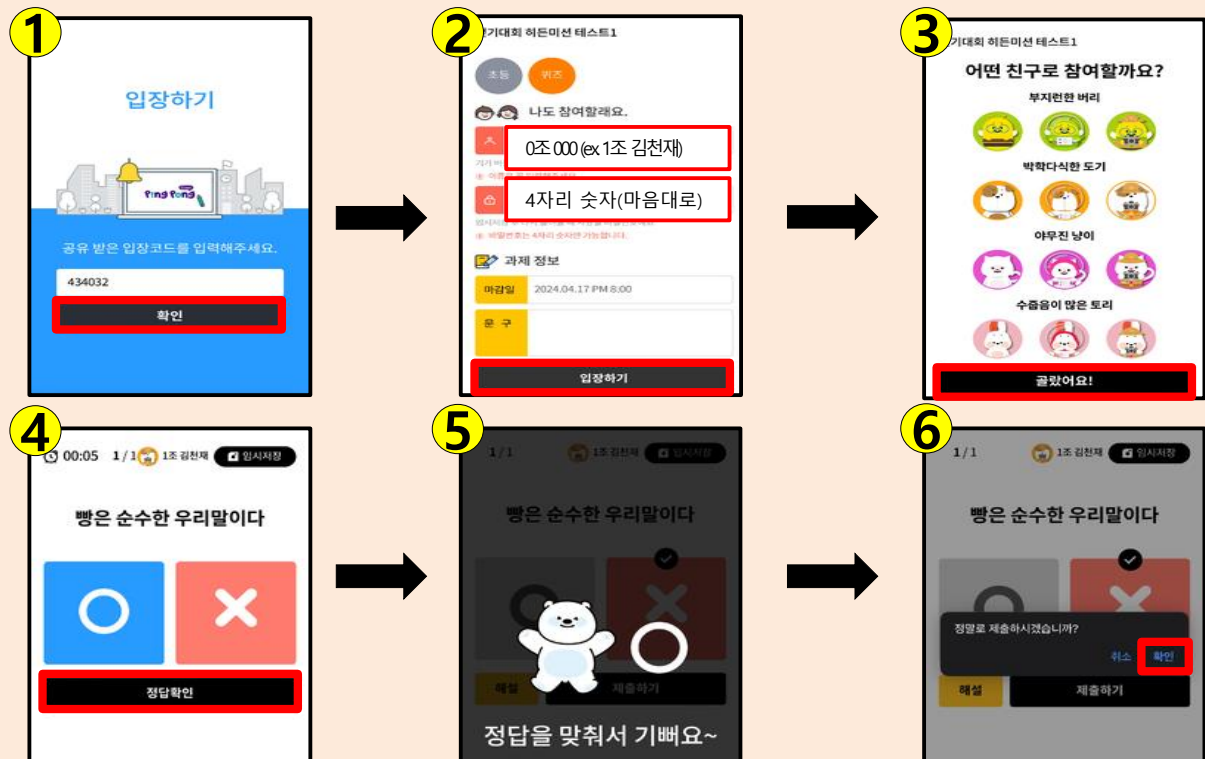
1

입장하기

Ping Pong

공유 받은 입장코드를 입력해주세요.

434032

확인

2

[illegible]기대회 히든미션 테스트1

초등 퀴즈

나도 참여할래요.

0조 000 (ex 1조 김천재)

4자리 숫자(마음대로)

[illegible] 비밀번호는 4자리 숫자만 가능합니다.

과제 정보

마감일 2024.04.17 PM 8:00

문 구

입장하기

3

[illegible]기대회 히든미션 테스트1

어떤 친구로 참여할까요?

부지런한 버리

박학다식한 도기

야무진 냥이

수줍음이 많은 토리

골랐어요!

4

00:05 1/1 1조 김천재 임시저장

빵은 순수한 우리말이다

정답확인

5

1/1 1조 김천재 임시저장

빵은 순수한 우리말이다

해설 제출하기

정답을 맞춰서 기뻐요~

6

1/1 1조 김천재 임시저장

빵은 순수한 우리말이다

정말로 제출하시겠습니까?

취소 확인

해설 제출하기